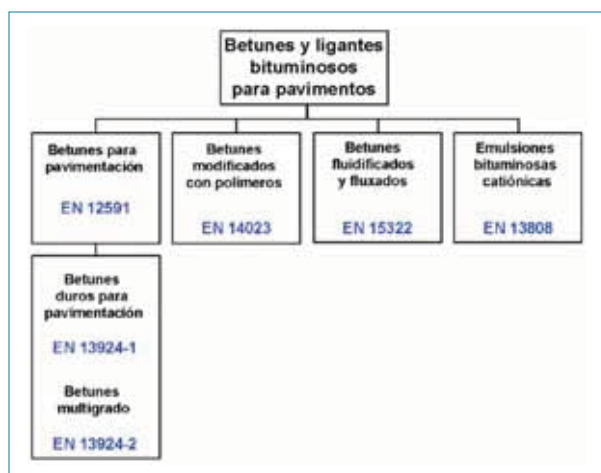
Betunes y ligantes bituminosos para pavimentos

Betunes para pavimentación

EN 12591

Betunes modificados con polimeros

EN 14023

Betunes fluidificados y fluxados

EN 15322

Emulsiones bituminosas catiónicas

EN 13808

Betunes duros para pavimentación

EN 13924-1

Betunes multigrado

EN 13924-2